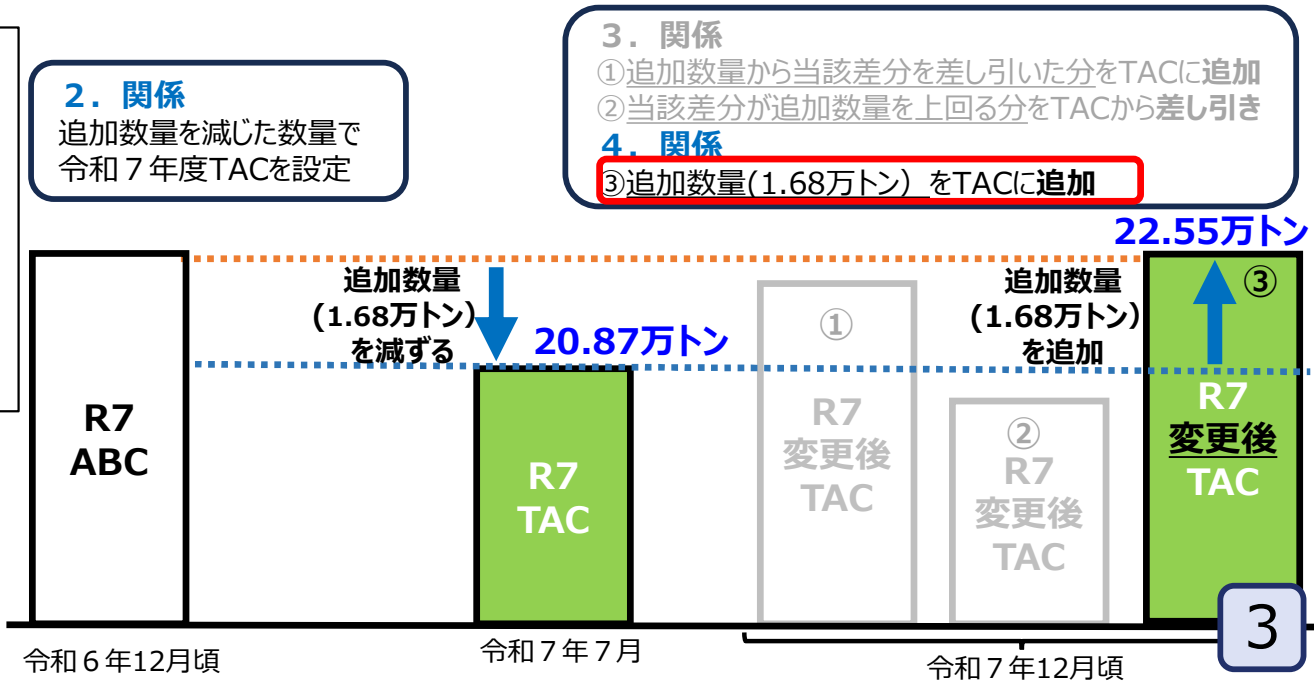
2．関係
追加数量を減じた数量で令和７年度TACを設定

3．関係
①追加数量から当該差分を差し引いた分をTACに追加
②当該差分が追加数量を上回る分をTACから差し引き
4．関係
③追加数量(1.68万トン) をTACに追加

22.55万トン

R7
ABC

追加数量
(1.68万トン)
を減ずる

20.87万トン

R7
TAC

①
R7
変更後
TAC

②
R7
変更後
TAC

追加数量
(1.68万トン)
を追加

③
R7
変更後
TAC

3

令和６年12月頃

令和７年７月

令和７年12月頃